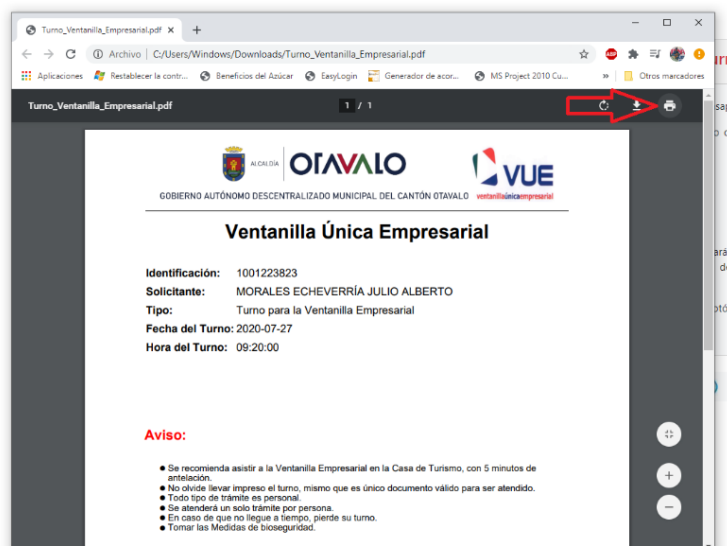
Turno_Ventanilla_Empresarial.pdf ×
+

Archivo | C:/Users/Windows/Downloads/Turno_Ventanilla_Empresarial.pdf

Aplicaciones
Restablecer la contr...
Beneficios del Azúcar
EasyLogin
Generador de acor...
MS Project 2010 Cu...
»
Otros marcadores

Turno_Ventanilla_Empresarial.pdf
1 / 1

ALCALDÍA OTAVALO
GOBIERNO AUTÓNOMO DESCENTRALIZADO MUNICIPAL DEL CANTÓN OTAVALO
VUE
ventanillaúnicaempresarial

Ventanilla Única Empresarial

Identificación: 1001223823
Solicitante: MORALES ECHEVERRÍA JULIO ALBERTO
Tipo: Turno para la Ventanilla Empresarial
Fecha del Turno: 2020-07-27
Hora del Turno: 09:20:00

Aviso:

• Se recomienda asistir a la Ventanilla Empresarial en la Casa de Turismo, con 5 minutos de antelación.
• No olvide llevar impreso el turno, mismo que es único documento válido para ser atendido.
• Todo tipo de trámite es personal.
• Se atenderá un solo trámite por persona.
• En caso de que no llegue a tiempo, pierde su turno.
• Tomar las Medidas de bioseguridad.

+
−